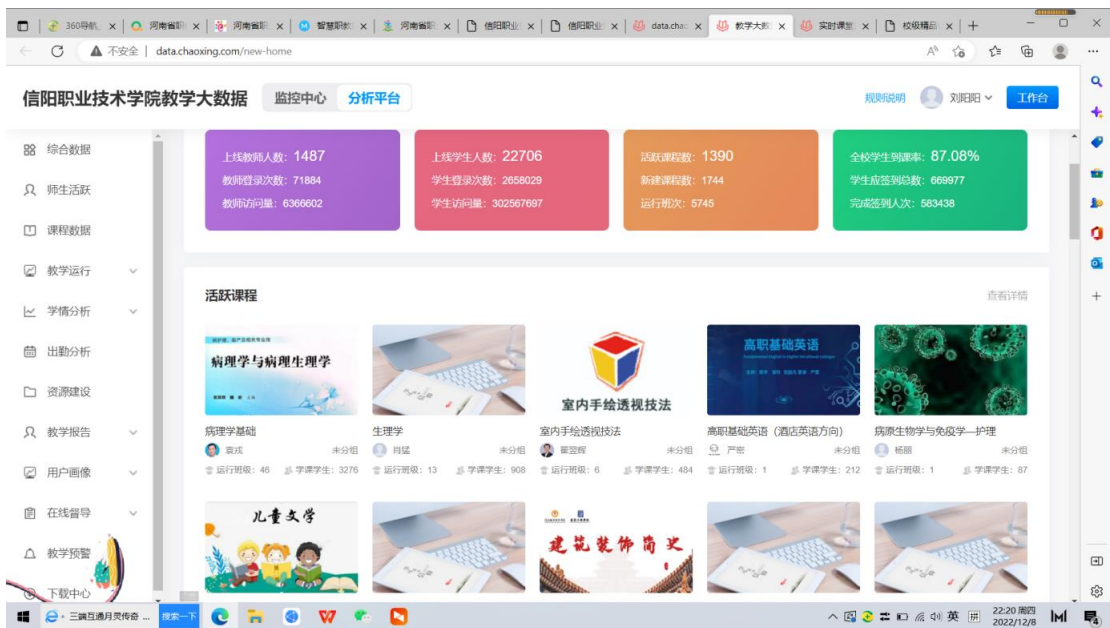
360导航 | 河南省职 | 河南省职 | 智慧职教 | 河南省职 | 信阳职业 | 信阳职业 | data.cha | 教学大数 | 实时课堂 | 校级精品

不安全 | data.chaoxing.com/new-home

信阳职业技术学院教学大数据 监控中心 分析平台

规则说明 刘阳阳 工作台

综合数据
师生活跃
课程数据
教学运行
学情分析
出勤分析
资源建设
教学报告
用户画像
在线督导
教学预警
下载中心

上线教师人数: 1487
教师登录次数: 71884
教师访问量: 6366602

上线学生人数: 22706
学生登录次数: 2658029
学生访问量: 302567697

活跃课程数: 1390
新建课程数: 1744
运行班次: 5745

全校学生到课率: 87.08%
学生应签到总数: 669977
完成签到人次: 583438

活跃课程 查看详情

病理学与病理生理学
病理学基础
袁戎 未分组
运行班级: 46 学课学生: 3276

生理学
肖猛 未分组
运行班级: 13 学课学生: 908

室内手绘透视技法
室内手绘透视技法
董翌辉 未分组
运行班级: 6 学课学生: 484

高职基础英语
高职基础英语（酒店英语方向）
严密 未分组
运行班级: 1 学课学生: 212

病原生物学与免疫学—护理
杨丽 未分组
运行班级: 1 学课学生: 87

儿童文学

建筑装饰简史

三端互通月灵传奇 ... 搜索一下

英 拼 22:20 周四 2022/12/8